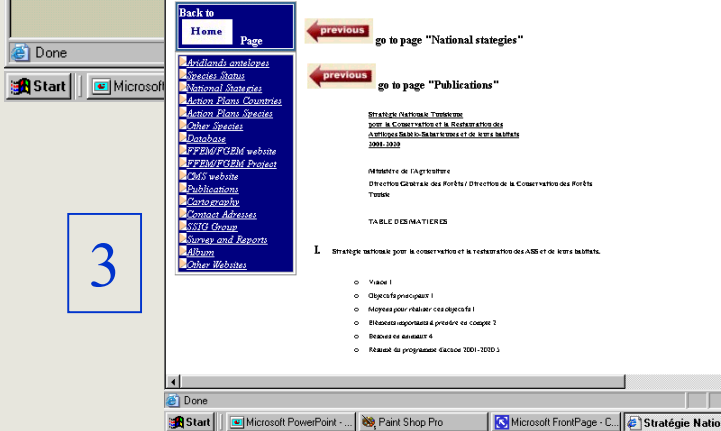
Done

Start Microsof

3

Back to
Home
Page

Aridlands antelopes
Species Status
National Stategies
Action Plans Countries
Action Plans Species
Other Species
Database
FFEM/FGEM website
FFEM/FGEM Project
CMS website
Publications
Cartography
Contact Adresses
SSIG Group
Survey and Reports
Album
Other Websites

previous go to page "National stategies"

previous go to page "Publications"

Stratégie Nationale Tunisienne
pour la Conservation et la Restauration des
Antilopes Sahélo-Sahariennes et de leurs habitats
2001-2020

Ministère de l'Agriculture
Direction Générale des Forêts / Direction de la Conservation des Forêts
Tunisie

TABLE DES MATIERES

I. Stratégie nationale pour la conservation et la restauration des ASS et de leurs habitats.

Vision 1
Objectifs principaux 1
Moyens pour réaliser ces objectifs 1
Eléments importants à prendre en compte 2
Besoins en animaux 4
Résumé du programme d'action 2001-2020 5

Done

Start Microsoft PowerPoint - ... Paint Shop Pro Microsoft FrontPage - C... Stratégie Natio